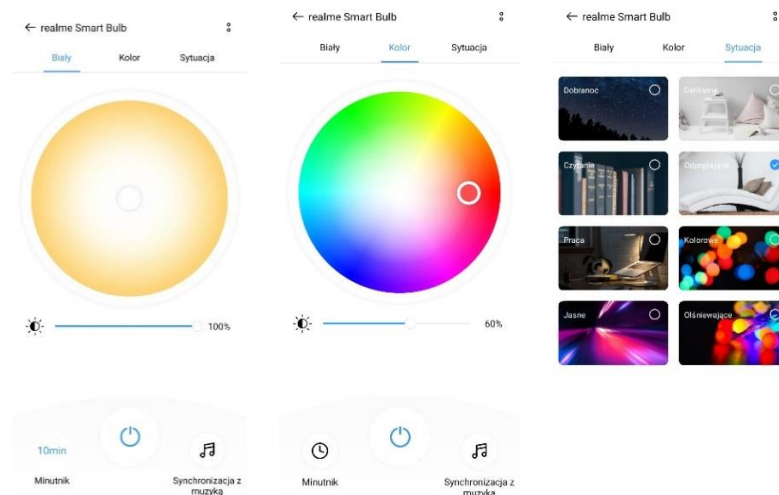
← realme Smart Bulb

Biały Kolor Sytuacja

100%

10min

Minutnik

Synchronizacja z muzyką

← realme Smart Bulb

Biały Kolor Sytuacja

60%

Minutnik

Synchronizacja z muzyką

← realme Smart Bulb

Biały Kolor Sytuacja

Dobranoc

Delikatne

Czytanie

Odprężające

Praca

Kolorowe

Jasne

Olśniewające